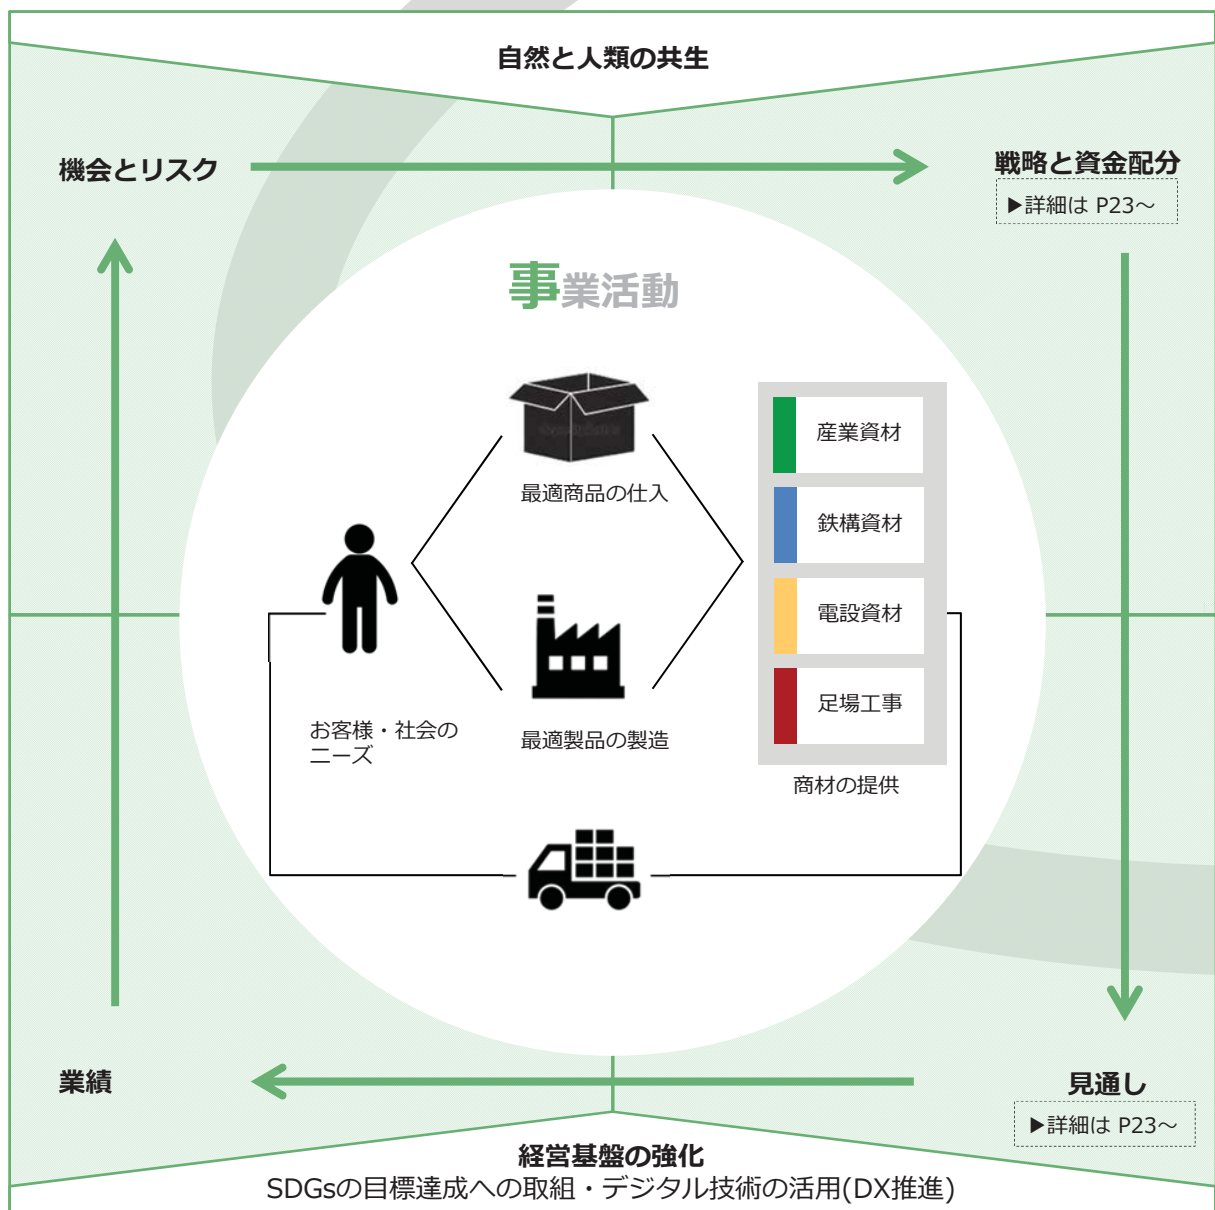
自然と人類の共生

機会とリスク

戦略と資金配分
▶詳細は P23〜

事業活動

最適商品の仕入

産業資材
鉄構資材
電設資材
足場工事

商材の提供

お客様・社会のニーズ

最適製品の製造

業績

見通し
▶詳細は P23〜

経営基盤の強化
SDGsの目標達成への取組・デジタル技術の活用(DX推進)